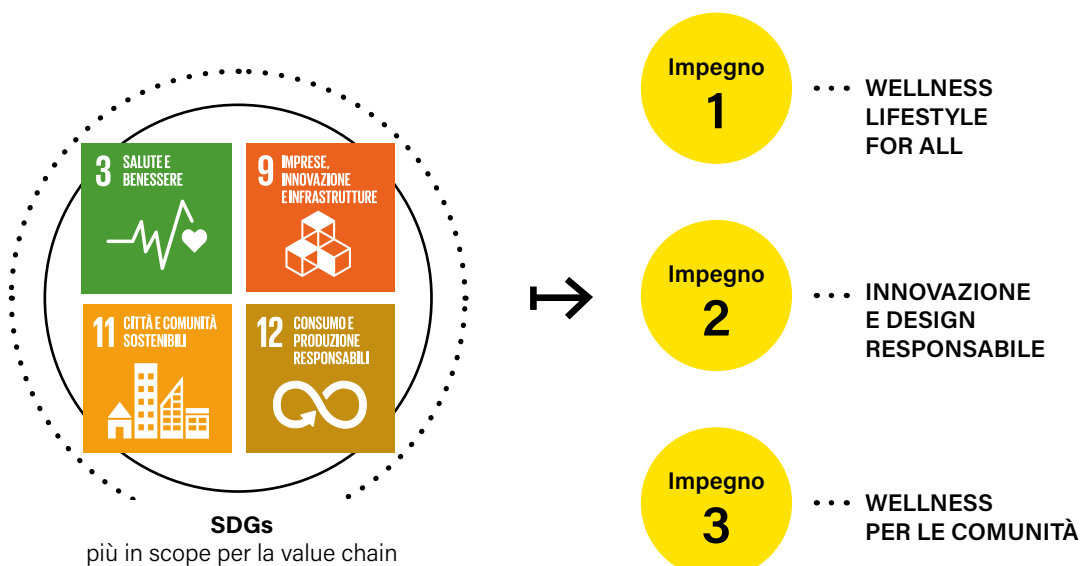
3 SALUTE E BENESSERE

9 IMPRESE, INNOVAZIONE E INFRASTRUTTURE

11 CITTÀ E COMUNITÀ SOSTENIBILI

12 CONSUMO E PRODUZIONE RESPONSABILI

SDGs
più in scope per la value chain

Impegno
1

WELLNESS LIFESTYLE FOR ALL

Impegno
2

INNOVAZIONE E DESIGN RESPONSABILE

Impegno
3

WELLNESS PER LE COMUNITÀ